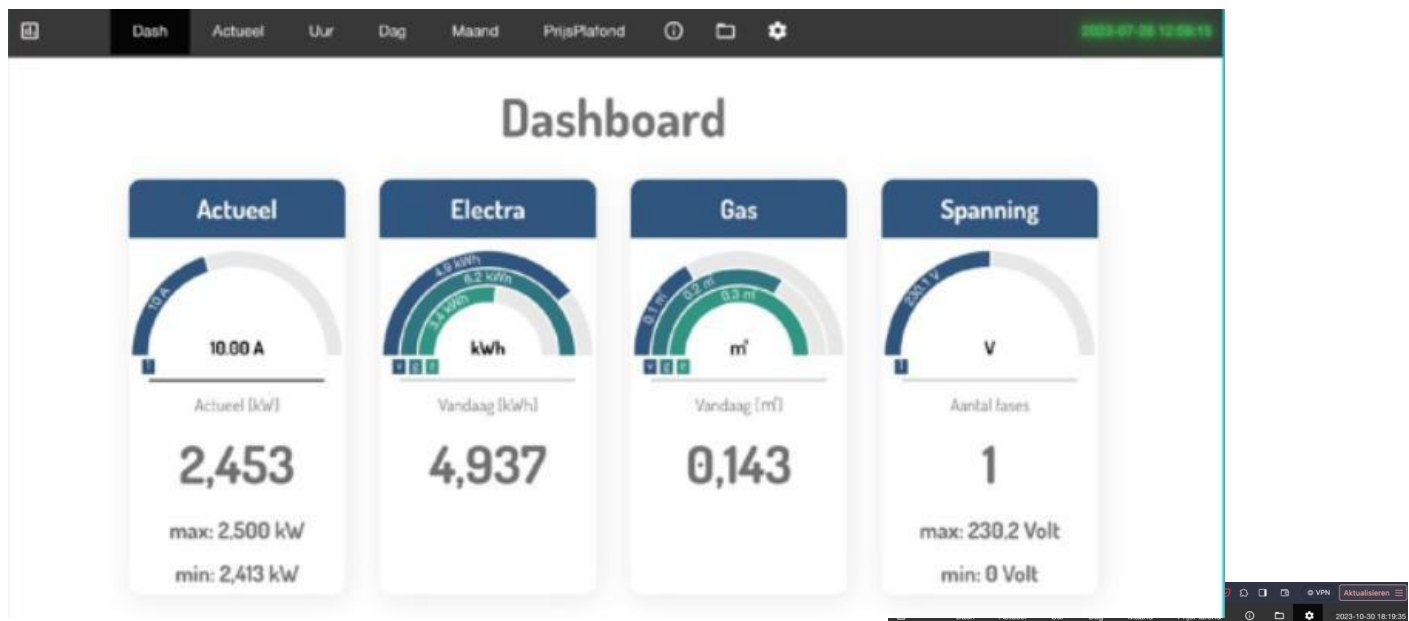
Dash Actueel Uur Dag Maand PrijsPlafond

2023-07-28 12:58:15

Dashboard

Actueel

10 A

10.00 A

Actueel [kW]

2,453

max: 2,500 kW

min: 2,413 kW

Electra

4,9 kWh
6,2 kWh
3,4 kWh

kWh

Vandaag [kWh]

4,937

Gas

0,1 m³
0,2 m³
0,3 m³

m³

Vandaag [m³]

0,143

Spanning

230,1 V

V

Aantal fases

1

max: 230.2 Volt

min: 0 Volt

VPN Aktualisieren

2023-10-30 18:19:35